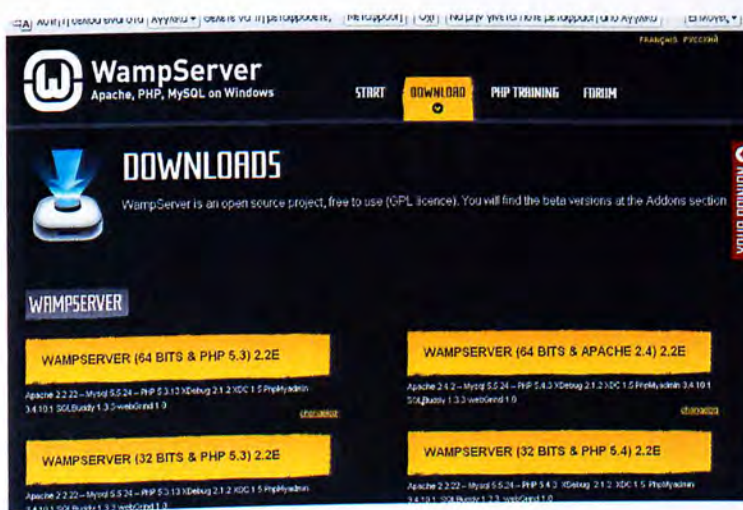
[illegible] Αγγλικά ▾ Θέλετε να τη μεταφράσετε; Μετάφραση Όχι Να μην γίνεται ποτέ μετάφραση από Αγγλικά Επιλογές ▾

FRANÇAIS РУССКИЙ

WampServer
Apache, PHP, MySQL on Windows

START DOWNLOAD PHP TRAINING FORUM

DOWNLOADS

WampServer is an open source project, free to use (GPL licence). You will find the beta versions at the Addons section

WAMPSERVER

WAMPSERVER (64 BITS & PHP 5.3) 2.2E

Apache 2.2.22 – Mysql 5.5.24 – PHP 5.3.13 XDebug 2.1.2 XDC 1.5 PhpMyadmin 3.4.10.1 SQLBuddy 1.3.3 webGrind 1.0

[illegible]

WAMPSERVER (64 BITS & APACHE 2.4) 2.2E

Apache 2.4.2 – Mysql 5.5.24 – PHP 5.4.3 XDebug 2.1.2 XDC 1.5 PhpMyadmin 3.4.10.1 SQLBuddy 1.3.3 webGrind 1.0

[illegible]

WAMPSERVER (32 BITS & PHP 5.3) 2.2E

Apache 2.2.22 – Mysql 5.5.24 – PHP 5.3.13 XDebug 2.1.2 XDC 1.5 PhpMyadmin 3.4.10.1 SQLBuddy 1.3.3 webGrind 1.0

WAMPSERVER (32 BITS & PHP 5.4) 2.2E

Apache 2.2.22 – Mysql 5.5.24 – PHP 5.4.3 XDebug 2.1.2 XDC 1.5 PhpMyadmin 3.4.10.1 SQLBuddy 1.3.3 webGrind 1.0

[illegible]